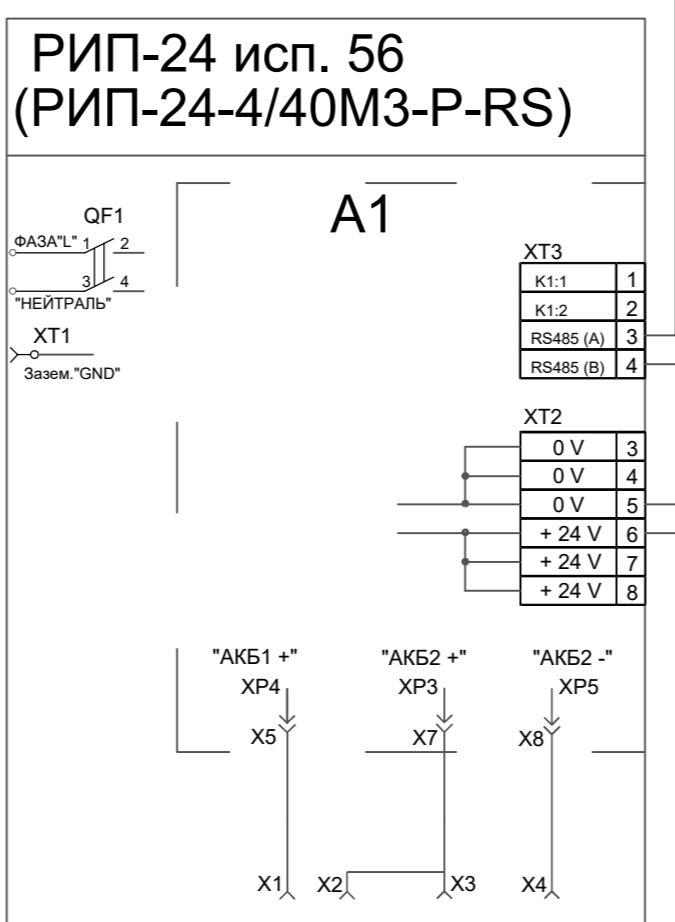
РИП-24 исп. 56
(РИП-24-4/40М3-Р-RS)

A1

QF1
ФАЗА"L" 1 2
3 4
"НЕЙТРАЛЬ"

XT1
Зазем."GND"

XT3
| K1:1 | 1 |
|---|---|
| K1:2 | 2 |
| RS485 (A) | 3 |
| RS485 (B) | 4 |

XT2
| 0 V | 3 |
|---|---|
| 0 V | 4 |
| 0 V | 5 |
| + 24 V | 6 |
| + 24 V | 7 |
| + 24 V | 8 |

"АКБ1 +"
XP4
X5

"АКБ2 +"
XP3
X7

"АКБ2 -"
XP5
X8

X1 X2 X3 X4